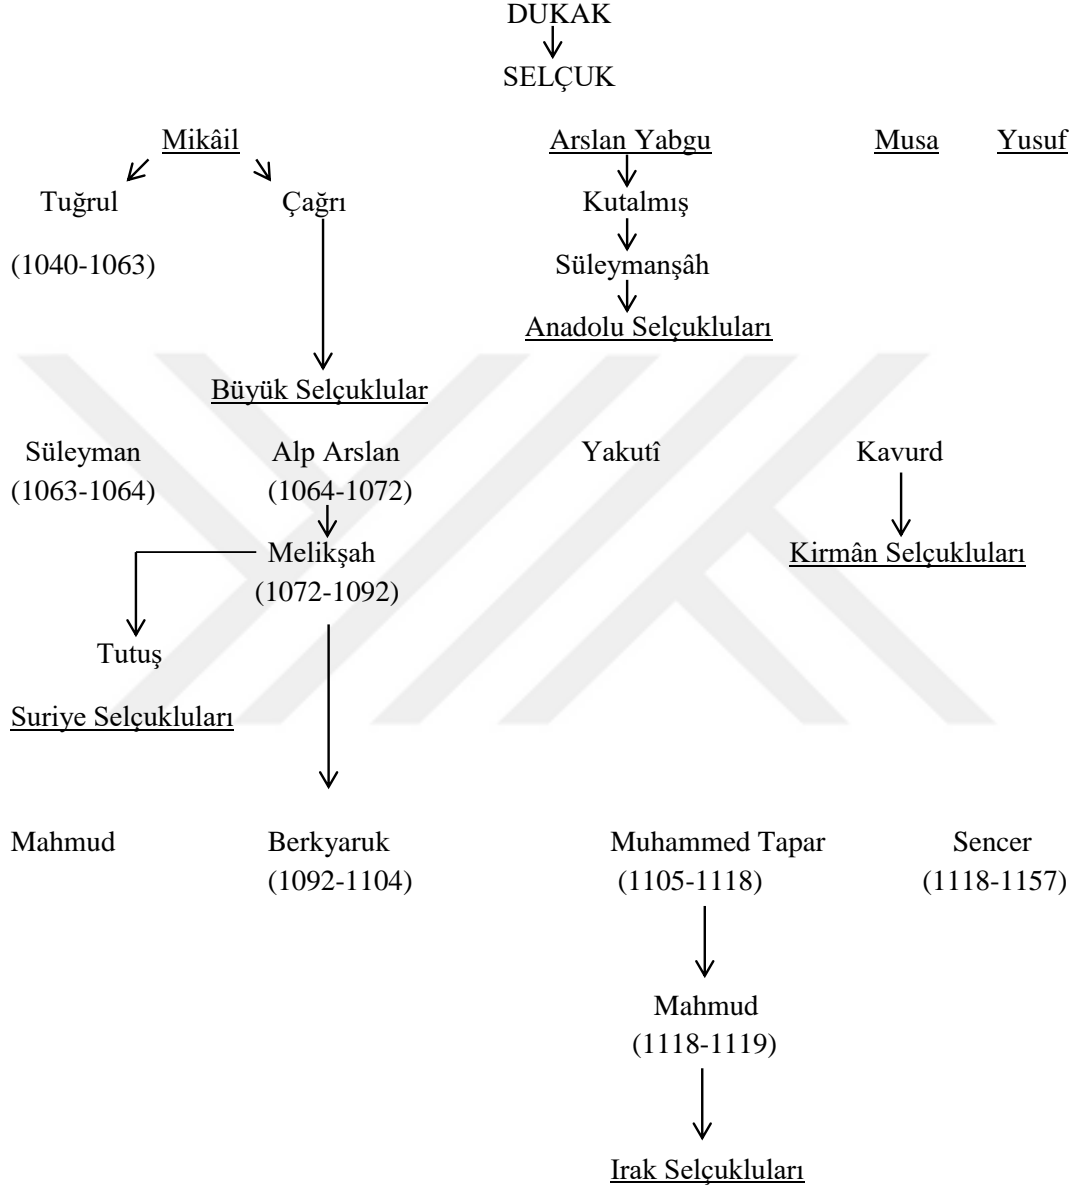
DUKAK

SELÇUK

Mikâil

Arslan Yabgu

Musa

Yusuf

Tuğrul

(1040-1063)

Çağrı

Kutalmış

Süleymanşâh

Anadolu Selçukluları

Büyük Selçuklular

Süleyman
(1063-1064)

Alp Arslan
(1064-1072)

Yakutî

Kavurd

Kirmân Selçukluları

Melikşah
(1072-1092)

Tutuş

Suriye Selçukluları

Mahmud

Berkyaruk
(1092-1104)

Muhammed Tapar
(1105-1118)

Sencer
(1118-1157)

Mahmud
(1118-1119)

Irak Selçukluları